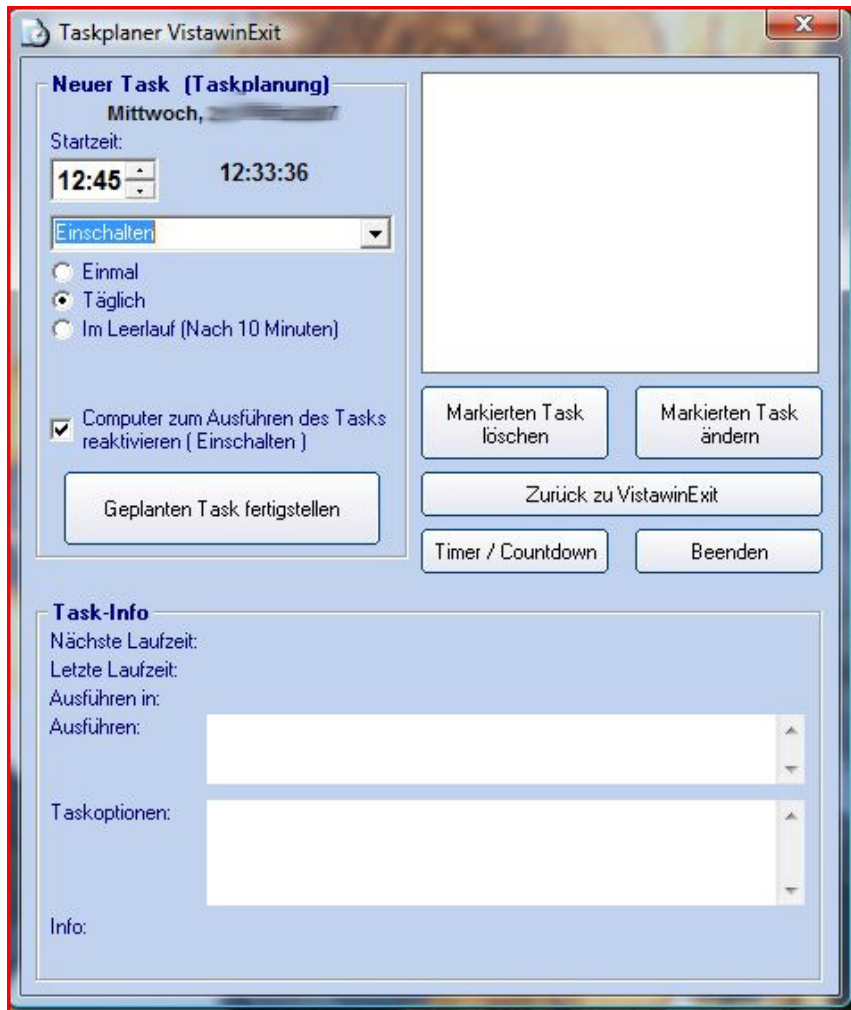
Taskplaner VistawinExit

Neuer Task (Taskplanung)
Mittwoch, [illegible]
Startzeit:
12:45
12:33:36
Einschalten
Einmal
Täglich
Im Leerlauf (Nach 10 Minuten)
Computer zum Ausführen des Tasks reaktivieren ( Einschalten )
Geplanten Task fertigstellen

Markierten Task löschen
Markierten Task ändern
Zurück zu VistawinExit
Timer / Countdown
Beenden

Task-Info
Nächste Laufzeit:
Letzte Laufzeit:
Ausführen in:
Ausführen:
Taskoptionen:
Info: